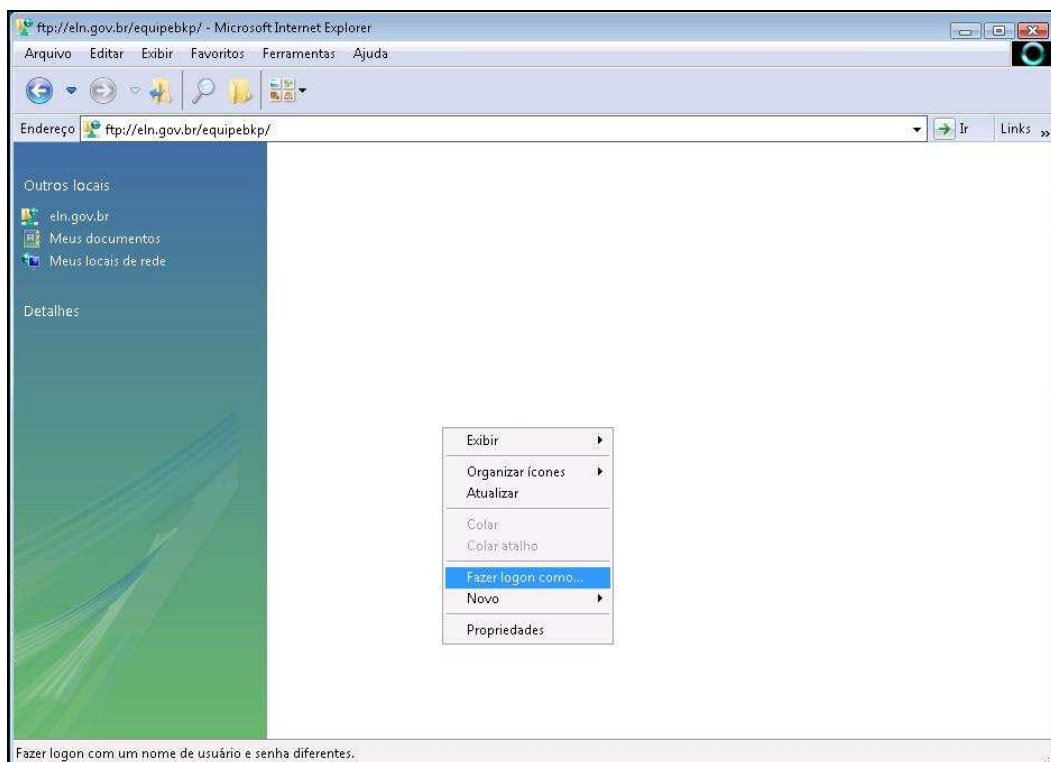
ftp://eln.gov.br/equipebkp/ - Microsoft Internet Explorer

Arquivo Editar Exibir Favoritos Ferramentas Ajuda

Endereço ftp://eln.gov.br/equipebkp/ Ir Links »

Outros locais

eln.gov.br
Meus documentos
Meus locais de rede

Detalhes

Exibir
Organizar ícones
Atualizar
Colar
Colar atalho
Fazer logon como...
Novo
Propriedades

Fazer logon com um nome de usuário e senha diferentes.